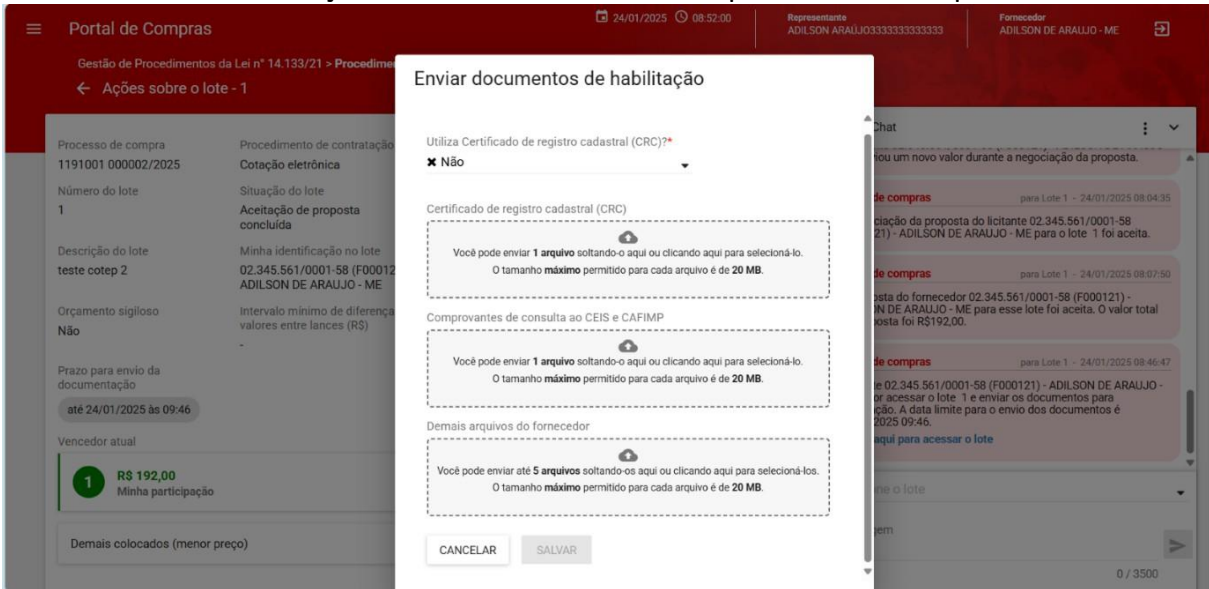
Portal de Compras

24/01/2025 08:52:00

Representante
ADILSON ARAUJO3333333333333

Fornecedor
ADILSON DE ARAUJO - ME

Gestão de Procedimentos da Lei nº 14.133/21 > Procedim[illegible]

← Ações sobre o lote - 1

Processo de compra
1191001 000002/2025

Procedimento de contrataçã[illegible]
Cotação eletrônica

Número do lote
1

Situação do lote
Aceitação de proposta concluída

Descrição do lote
teste cotep 2

Minha identificação no lote
02.345.561/0001-58 (F00012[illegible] ADILSON DE ARAUJO - ME

Orçamento sigiloso
Não

Intervalo mínimo de diferenç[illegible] valores entre lances (R$)
-

Prazo para envio da documentação
até 24/01/2025 às 09:46

Vencedor atual

1 R$ 192,00
Minha participação

Demais colocados (menor preço)

Enviar documentos de habilitação

Utiliza Certificado de registro cadastral (CRC)?*
✖ Não

Certificado de registro cadastral (CRC)
Você pode enviar **1 arquivo** soltando-o aqui ou clicando aqui para selecioná-lo.
O tamanho **máximo** permitido para cada arquivo é de **20 MB**.

Comprovantes de consulta ao CEIS e CAFIMP
Você pode enviar **1 arquivo** soltando-o aqui ou clicando aqui para selecioná-lo.
O tamanho **máximo** permitido para cada arquivo é de **20 MB**.

Demais arquivos do fornecedor
Você pode enviar até **5 arquivos** soltando-os aqui ou clicando aqui para selecioná-los.
O tamanho **máximo** permitido para cada arquivo é de **20 MB**.

CANCELAR SALVAR

Chat

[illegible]ou um novo valor durante a negociação da proposta.

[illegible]de compras para Lote 1 - 24/01/2025 08:04:35
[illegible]ciação da proposta do licitante 02.345.561/0001-58 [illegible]21) - ADILSON DE ARAUJO - ME para o lote 1 foi aceita.

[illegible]do compras para Lote 1 - 24/01/2025 08:07:50
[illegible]osta do fornecedor 02.345.561/0001-58 (F000121) - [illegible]N DE ARAUJO - ME para esse lote foi aceita. O valor total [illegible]oposta foi R$192,00.

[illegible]de compras para Lote 1 - 24/01/2025 08:46:47
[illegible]e 02.345.561/0001-58 (F000121) - ADILSON DE ARAUJO - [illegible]or acessar o lote 1 e enviar os documentos para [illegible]ção. A data limite para o envio dos documentos é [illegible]2025 09:46.
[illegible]aqui para acessar o lote

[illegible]ne o lote

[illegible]gem

0 / 3500